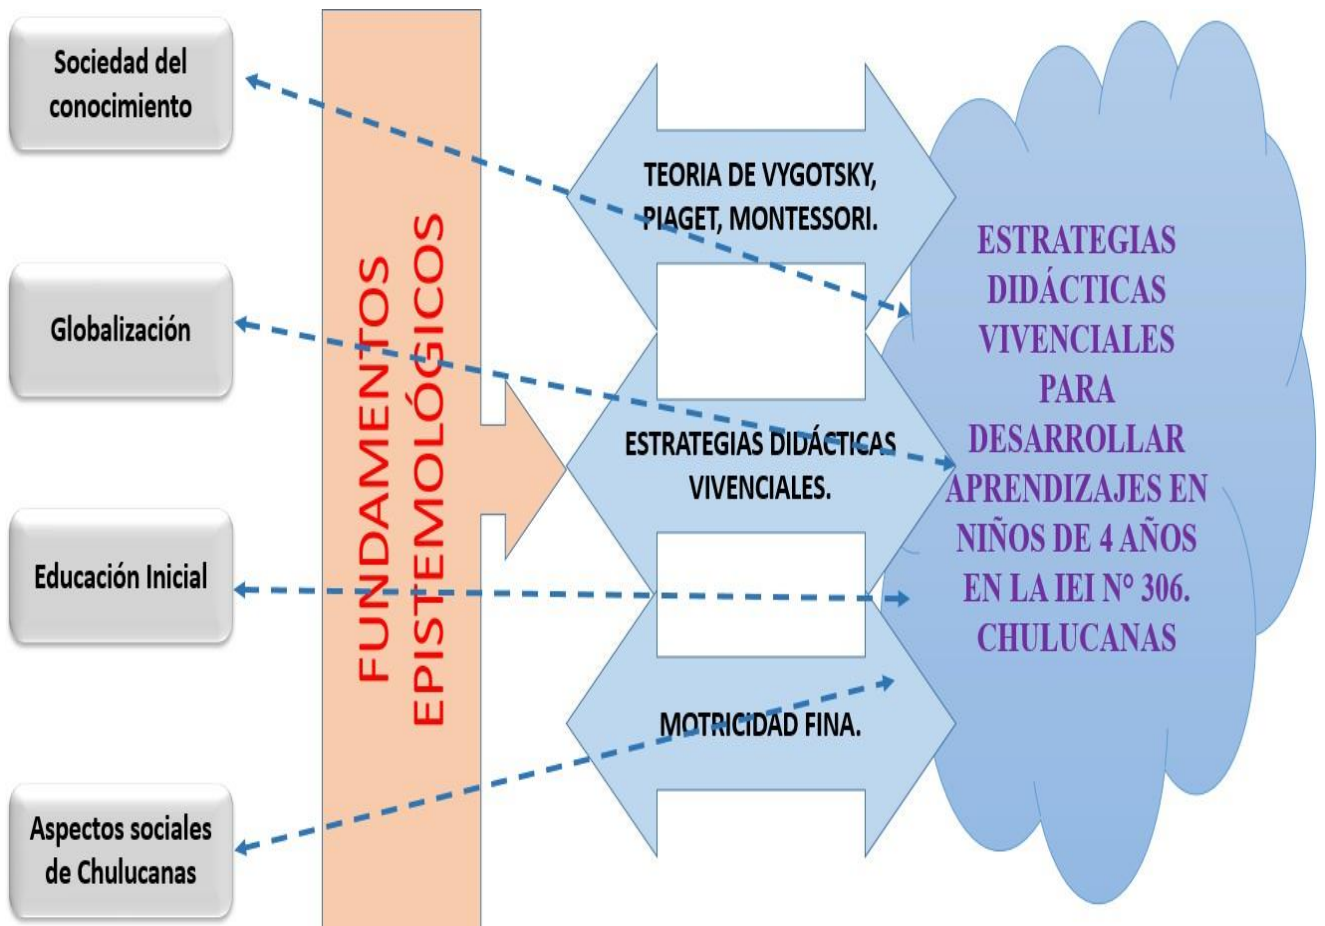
Sociedad del conocimiento

Globalización

Educación Inicial

Aspectos sociales de Chulucanas

FUNDAMENTOS EPISTEMOLÓGICOS

TEORIA DE VYGOTSKY, PIAGET, MONTESSORI.

ESTRATEGIAS DIDÁCTICAS VIVENCIALES.

MOTRICIDAD FINA.

ESTRATEGIAS DIDÁCTICAS VIVENCIALES PARA DESARROLLAR APRENDIZAJES EN NIÑOS DE 4 AÑOS EN LA IEI N° 306. CHULUCANAS